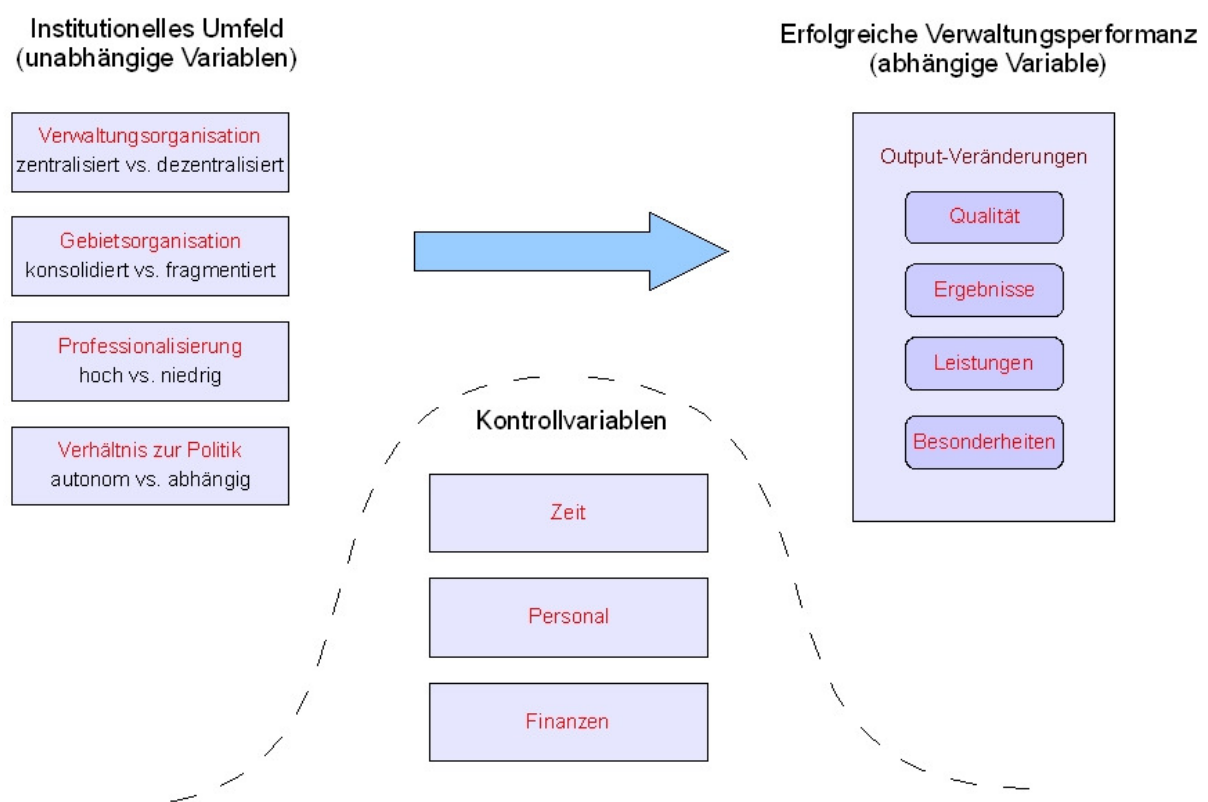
Institutionelles Umfeld
(unabhängige Variablen)

Verwaltungsorganisation
zentralisiert vs. dezentralisiert

Gebietsorganisation
konsolidiert vs. fragmentiert

Professionalisierung
hoch vs. niedrig

Verhältnis zur Politik
autonom vs. abhängig

Erfolgreiche Verwaltungsperformanz
(abhängige Variable)

Output-Veränderungen

Qualität

Ergebnisse

Leistungen

Besonderheiten

Kontrollvariablen

Zeit

Personal

Finanzen